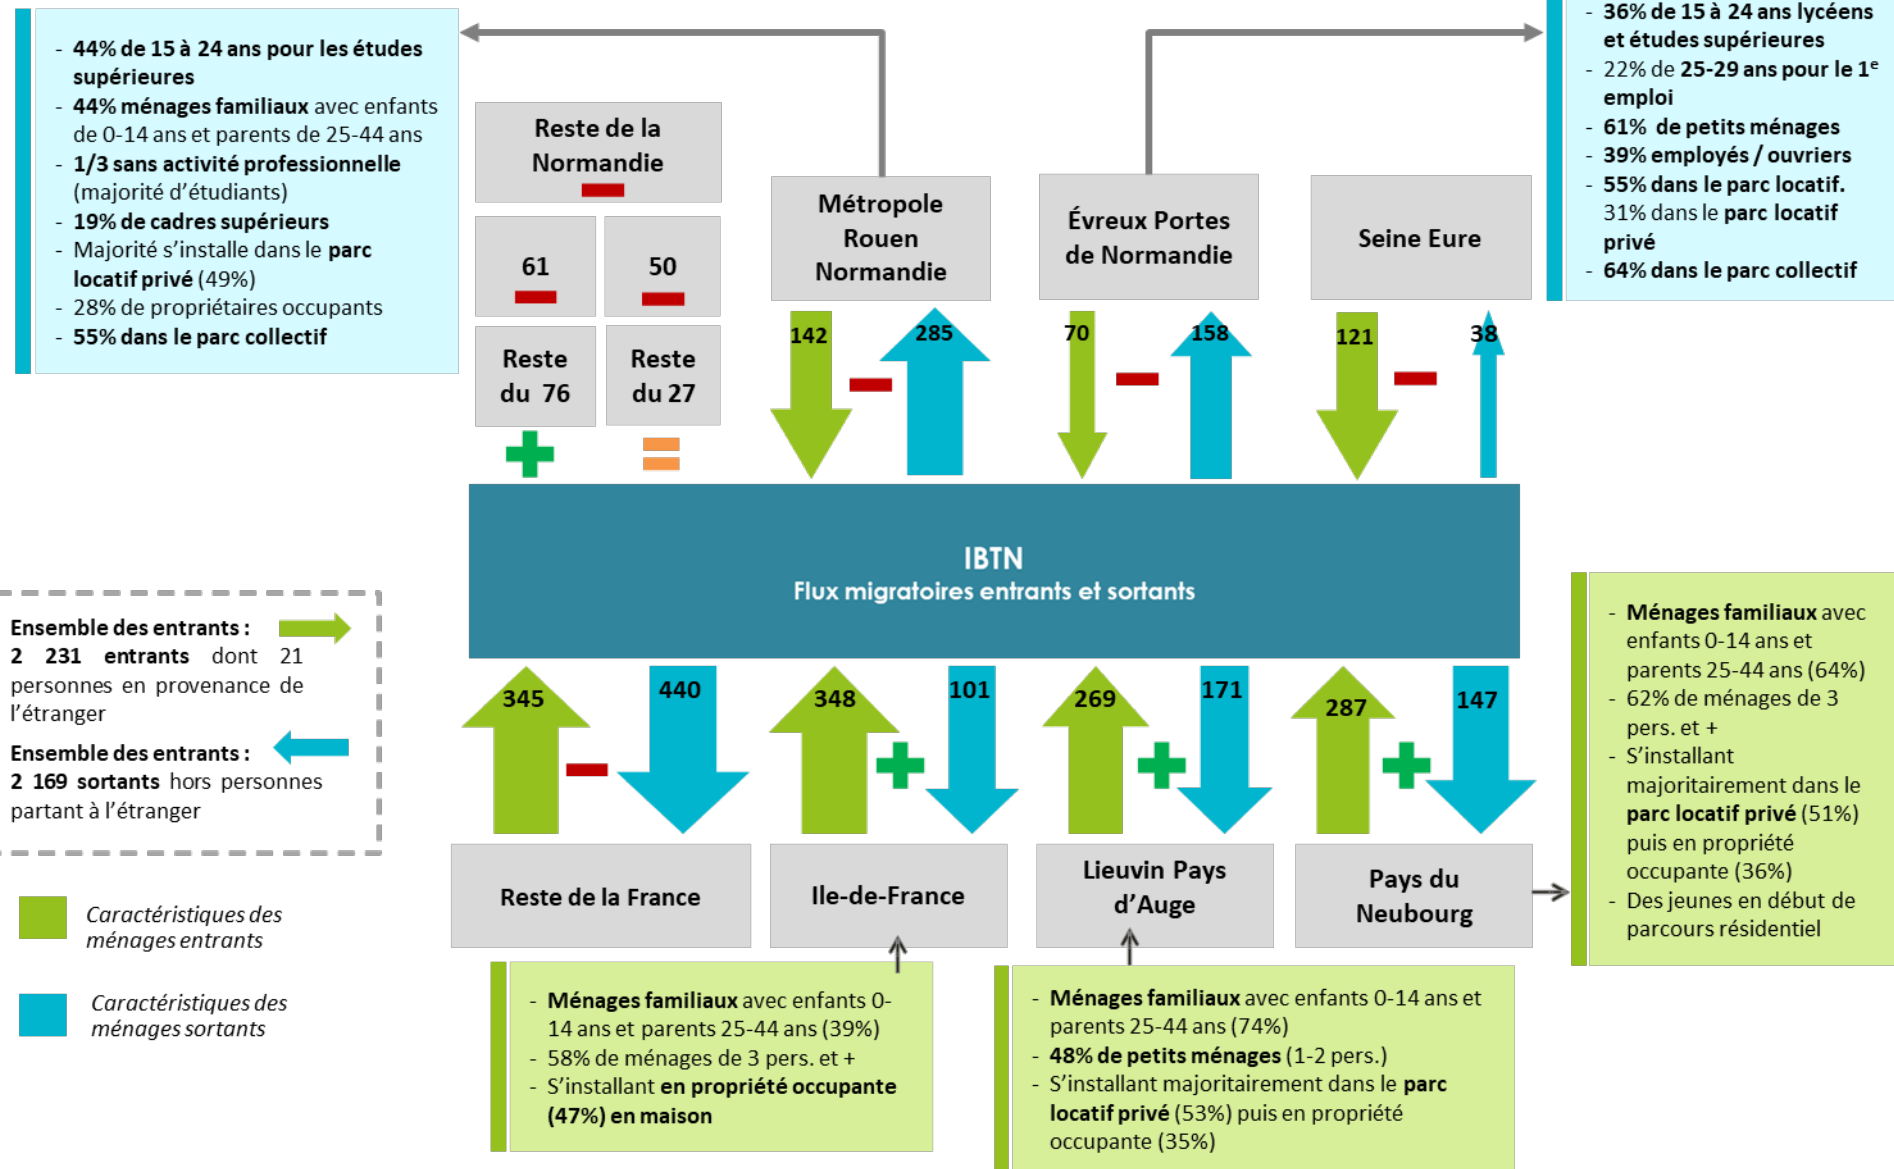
- 44% de 15 à 24 ans pour les études supérieures
- 44% ménages familiaux avec enfants de 0-14 ans et parents de 25-44 ans
- 1/3 sans activité professionnelle (majorité d'étudiants)
- 19% de cadres supérieurs
- Majorité s'installe dans le parc locatif privé (49%)
- 28% de propriétaires occupants
- 55% dans le parc collectif

Reste de la Normandie

61

50

Reste du 76

Reste du 27

Métropole Rouen Normandie

142

285

Évreux Portes de Normandie

70

158

Seine Eure

121

38

- 36% de 15 à 24 ans lycéens et études supérieures
- 22% de 25-29 ans pour le 1$^{e}$ emploi
- 61% de petits ménages
- 39% employés / ouvriers
- 55% dans le parc locatif. 31% dans le parc locatif privé
- 64% dans le parc collectif

IBTN
Flux migratoires entrants et sortants

Ensemble des entrants : 2 231 entrants dont 21 personnes en provenance de l'étranger

Ensemble des entrants : 2 169 sortants hors personnes partant à l'étranger

345

440

348

101

269

171

287

147

Reste de la France

Ile-de-France

Lieuvin Pays d'Auge

Pays du Neubourg

- Ménages familiaux avec enfants 0-14 ans et parents 25-44 ans (64%)
- 62% de ménages de 3 pers. et +
- S'installant majoritairement dans le parc locatif privé (51%) puis en propriété occupante (36%)
- Des jeunes en début de parcours résidentiel

Caractéristiques des ménages entrants

Caractéristiques des ménages sortants

- Ménages familiaux avec enfants 0-14 ans et parents 25-44 ans (39%)
- 58% de ménages de 3 pers. et +
- S'installant en propriété occupante (47%) en maison

- Ménages familiaux avec enfants 0-14 ans et parents 25-44 ans (74%)
- 48% de petits ménages (1-2 pers.)
- S'installant majoritairement dans le parc locatif privé (53%) puis en propriété occupante (35%)